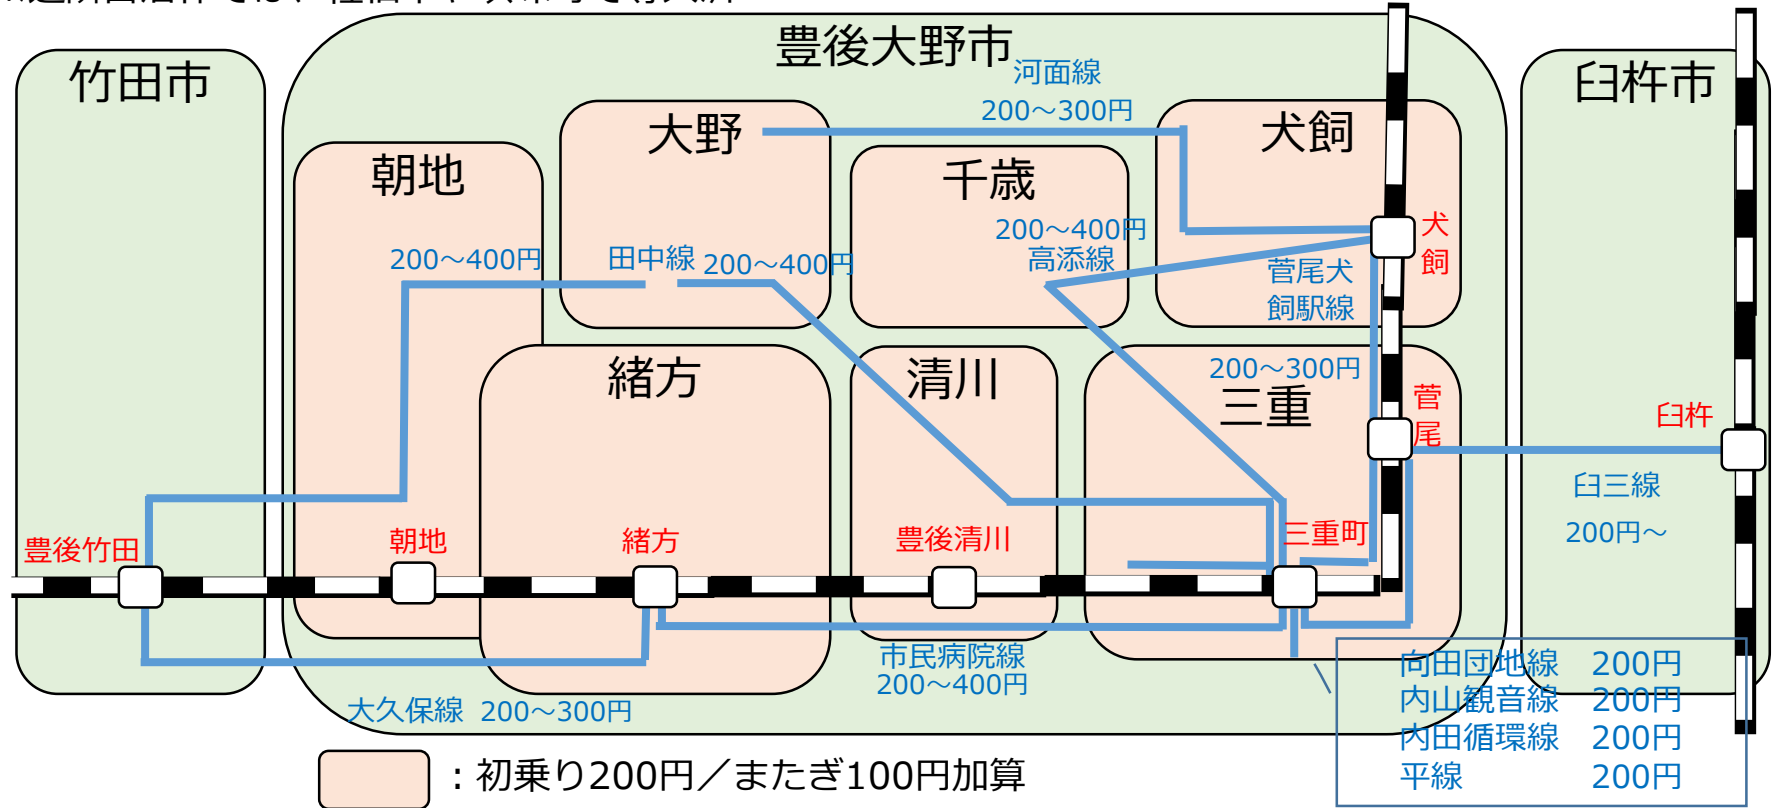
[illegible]

竹田市

豊後大野市

臼杵市

河面線
200～300円

朝地

大野

千歳

犬飼

200～400円

田中線 200～400円

200～400円
高添線

犬飼

菅尾犬飼駅線

緒方

清川

200～300円
三重

菅尾

臼杵

臼三線
200円～

豊後竹田

朝地

緒方

豊後清川

三重町

市民病院線
200～400円

大久保線 200～300円

向田団地線 200円
内山観音線 200円
内田循環線 200円
平線 200円

：初乗り200円／またぎ100円加算